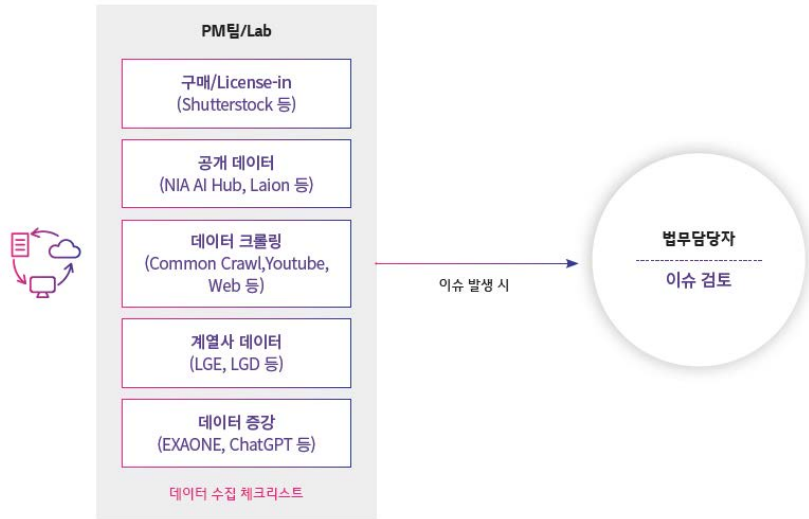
PM팀/Lab

구매/License-in
(Shutterstock 등)

공개 데이터
(NIA AI Hub, Laion 등)

데이터 크롤링
(Common Crawl,Youtube, Web 등)

계열사 데이터
(LGE, LGD 등)

데이터 증강
(EXAONE, ChatGPT 등)

데이터 수집 체크리스트

이슈 발생 시

법무담당자

이슈 검토